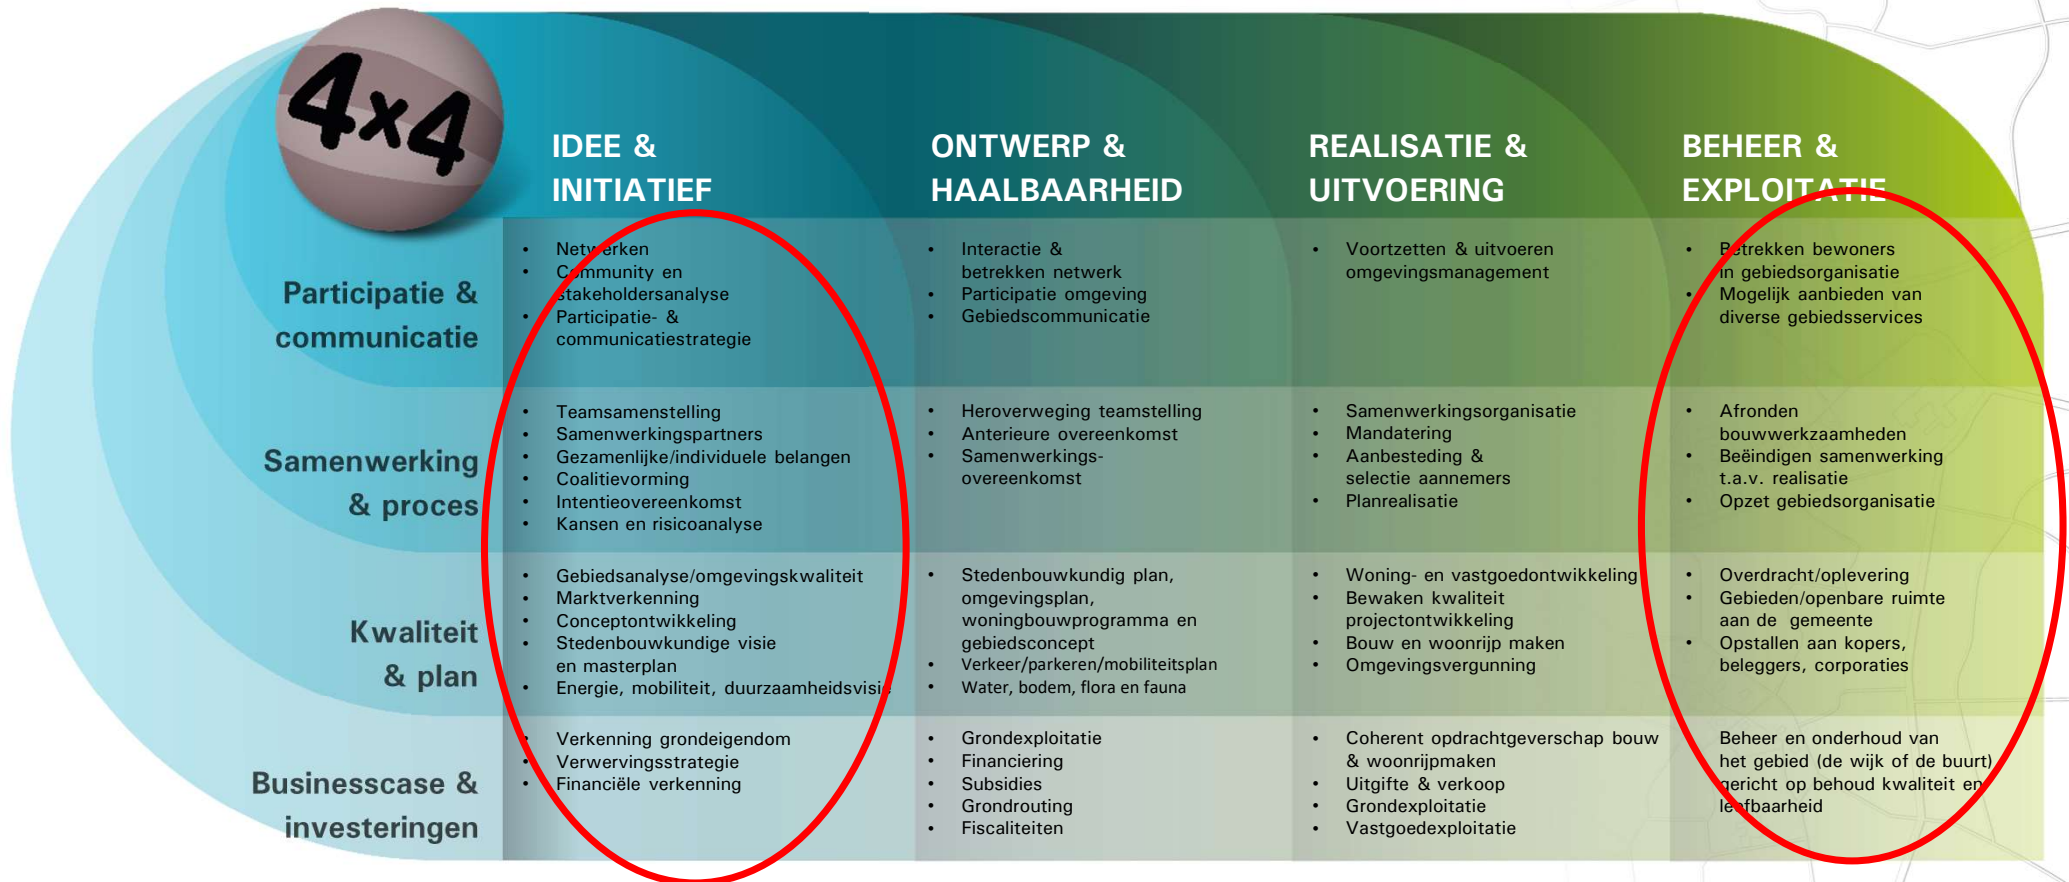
4x4

| | IDEE & INITIATIEF | ONTWERP & HAALBAARHEID | REALISATIE & UITVOERING | BEHEER & EXPLOITATIE |
|---|---|---|---|---|
| Participatie & communicatie | • Netwerken • Community en stakeholdersanalyse • Participatie- & communicatiestrategie | • Interactie & betrekken netwerk • Participatie omgeving • Gebiedscommunicatie | • Voortzetten & uitvoeren omgevingsmanagement | • Betrekken bewoners in gebiedsorganisatie • Mogelijk aanbieden van diverse gebiedsservices |
| Samenwerking & proces | • Teamsamenstelling • Samenwerkingspartners • Gezamenlijke/individuele belangen • Coalitievorming • Intentieovereenkomst • Kansen en risicoanalyse | • Heroverweging teamstelling • Anterieure overeenkomst • Samenwerkings-overeenkomst | • Samenwerkingsorganisatie • Mandatering • Aanbesteding & selectie aannemers • Planrealisatie | • Afronden bouwwerkzaamheden • Beëindigen samenwerking t.a.v. realisatie • Opzet gebiedsorganisatie |
| Kwaliteit & plan | • Gebiedsanalyse/omgevingskwaliteit • Marktverkenning • Conceptontwikkeling • Stedenbouwkundige visie en masterplan • Energie, mobiliteit, duurzaamheidsvisie | • Stedenbouwkundig plan, omgevingsplan, woningbouwprogramma en gebiedsconcept • Verkeer/parkeren/mobiliteitsplan • Water, bodem, flora en fauna | • Woning- en vastgoedontwikkeling • Bewaken kwaliteit projectontwikkeling • Bouw en woonrijp maken • Omgevingsvergunning | • Overdracht/oplevering • Gebieden/openbare ruimte aan de gemeente • Opstallen aan kopers, beleggers, corporaties |
| Businesscase & investeringen | • Verkenning grondeigendom • Verwervingsstrategie • Financiële verkenning | • Grondexploitatie • Financiering • Subsidies • Grondrouting • Fiscaliteiten | • Coherent opdrachtgeverschap bouw & woonrijpmaken • Uitgifte & verkoop • Grondexploitatie • Vastgoedexploitatie | Beheer en onderhoud van het gebied (de wijk of de buurt) gericht op behoud kwaliteit en leefbaarheid |